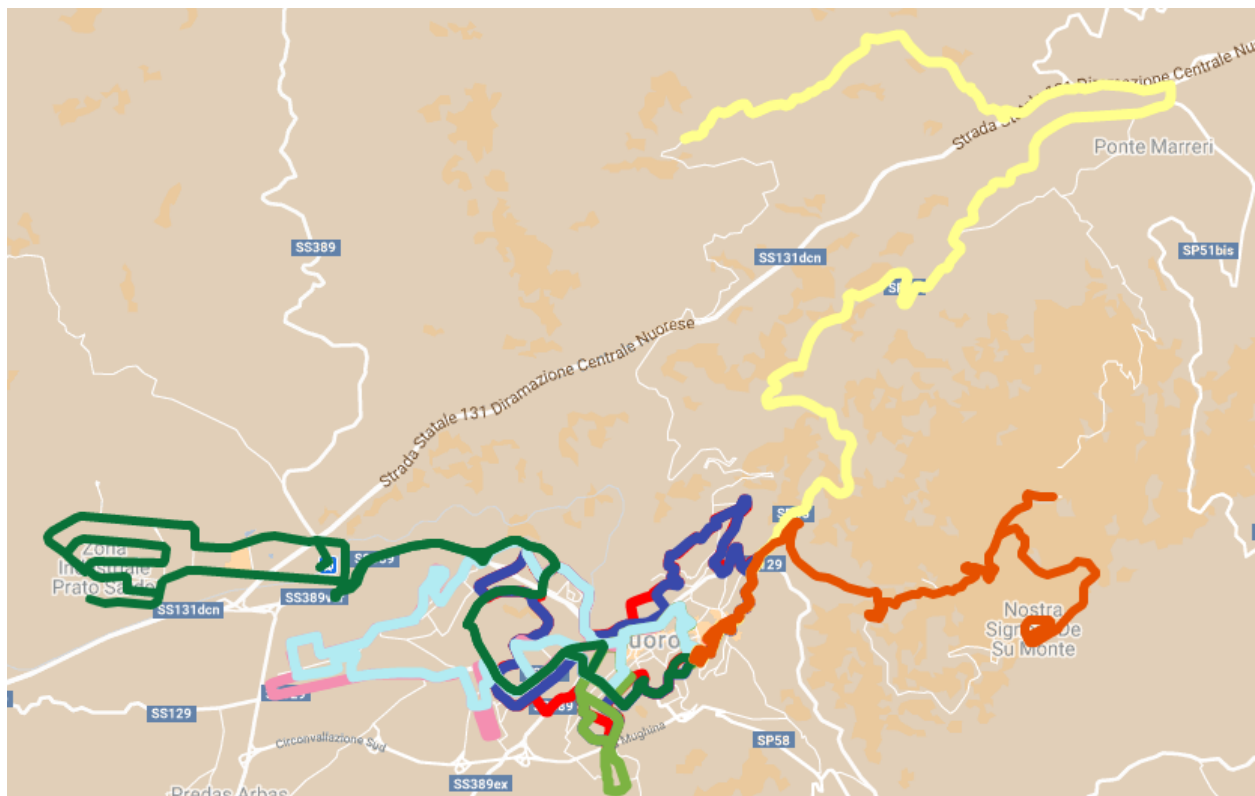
Strada Statale 131 Diramazione Centrale Nuorese
Ponte Marreri
SS389
SS131dcn
SP51bis
Strada Statale 131 Diramazione Centrale Nuorese
Zona Industriale Prato Sardo
SS131dcn
SS389
SS129
Nuoro
Nostra Signora De Su Monte
SS129
Circonvallazione Sud
Mughina
SP58
SS389ex
Predas Arbas